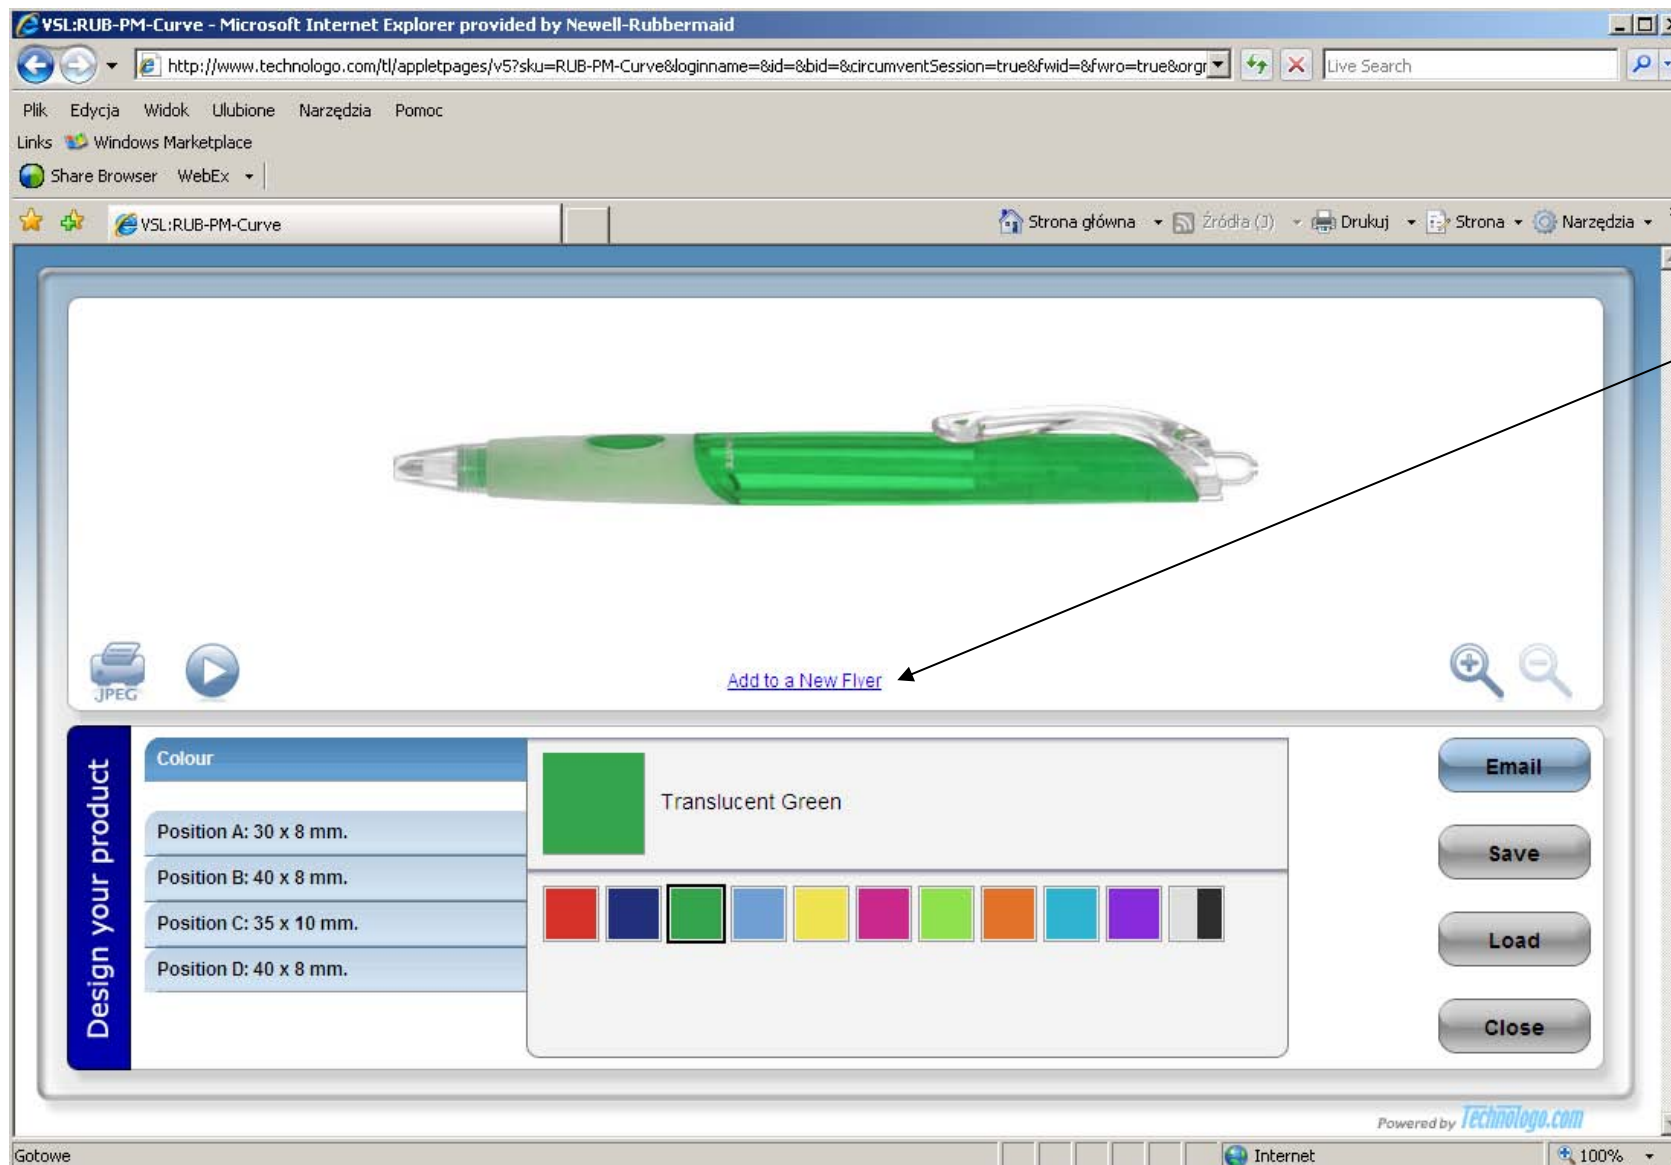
VSL:RUB-PM-Curve - Microsoft Internet Explorer provided by Newell-Rubbermaid

http://www.technologo.com/tl/appletpages/v5?sku=RUB-PM-Curve&loginname=&id=&bid=&circumventSession=true&fwid=&fwro=true&orgr

Live Search

Plik Edycja Widok Ulubione Narzędzia Pomoc

Links Windows Marketplace

Share Browser WebEx

VSL:RUB-PM-Curve

Strona główna Źródła (J) Drukuj Strona Narzędzia

JPEG

Add to a New Flyer

Design your product

Colour

Position A: 30 x 8 mm.

Position B: 40 x 8 mm.

Position C: 35 x 10 mm.

Position D: 40 x 8 mm.

Translucent Green

Email

Save

Load

Close

Powered by Technologo.com

Gotowe

Internet

100%